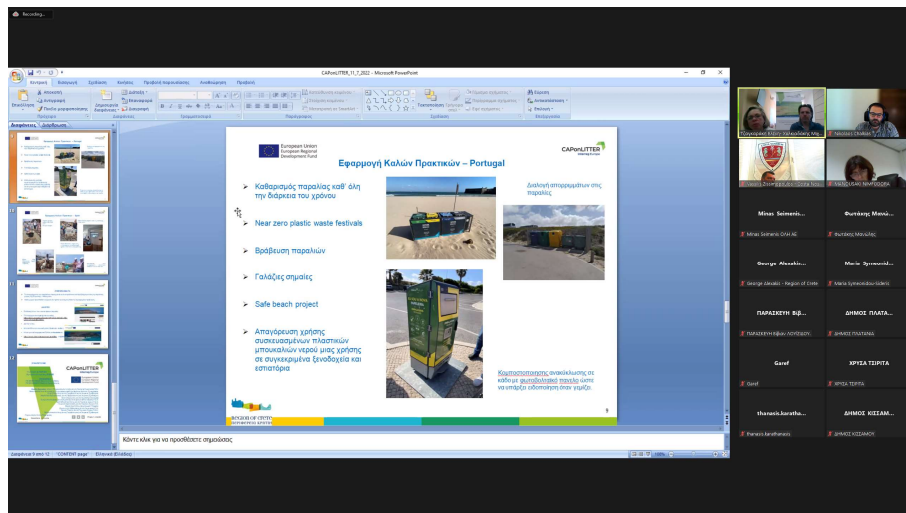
Recording...

CAPonLITTER_11_7_2022 - Microsoft PowerPoint

Κεντρική Εισαγωγή Σχεδίαση Κινήσεις Προβολή παρουσίασης Αναθεώρηση Προβολή

Επικόλληση Αποκοπή Αντιγραφή Πινέλο μορφοποίησης Πρόχειρο Δημιουργία διαφάνειας Διάταξη Επαναφορά Διαγραφή Διαφάνειες Γραμματοσειρά Παράγραφος Σχέδιο Τακτοποίηση Γρήγορα στυλ Γέμισμα σχήματος Περίγραμμα σχήματος Εφέ σχήματος Εύρεση Αντικατάσταση Επιλογή Επεξεργασία

Διαφάνειες Διάρθρωση

European Union
European Regional Development Fund

CAPonLITTER

Εφαρμογή Καλών Πρακτικών – Portugal

Καθαρισμός παραλίας καθ' όλη την διάρκεια του χρόνου

Near zero plastic waste festivals

Βράβευση παραλιών

Γαλάζιες σημαίες

Safe beach project

Απαγόρευση χρήσης συσκευασμένων πλαστικών μπουκαλιών νερού μιας χρήσης σε συγκεκριμένα ξενοδοχεία και εστιατόρια

Διαλογή απορριμμάτων στις παραλίες

Κομποστοποιητής ανακύκλωσης σε κάδο με φωτοβολταϊκό πανέλο ώστε να υπάρχει ειδοποίηση όταν γεμίζει.

9

Κάντε κλικ για να προσθέσετε σημειώσεις

Διαφάνεια 9 από 12 "CONTENT page" Ελληνικά (Ελλάδα)

Minas Seimenis...
Minas Seimenis ΟΛΗ ΑΕ
Φωτάκης Μανώλ...
Φωτάκης Μανώλης
George Alexakis - Region of Crete
Maria Symeonidou-Sideri
ΠΑΡΑΣΚΕΥΗ ΒΙΒ...
ΠΑΡΑΣΚΕΥΗ Βιβιαν ΛΟΥΖΙΔΟΥ
ΔΗΜΟΣ ΠΛΑΤΑ...
ΔΗΜΟΣ ΠΛΑΤΑΝΙΑ
Garef
Garef
ΧΡΥΣΑ ΤΣΙΡΙΤΑ
ΧΡΥΣΑ ΤΣΙΡΙΤΑ
thanasis.karatha...
thanasis.karathanasis
ΔΗΜΟΣ ΚΙΣΣΑΜ...
ΔΗΜΟΣ ΚΙΣΣΑΜΟΥ
Nektarios Chalkias
ΑΝΔΡΟΥΛΑΚΗ ΝΙΚΗΦΟΡΑ